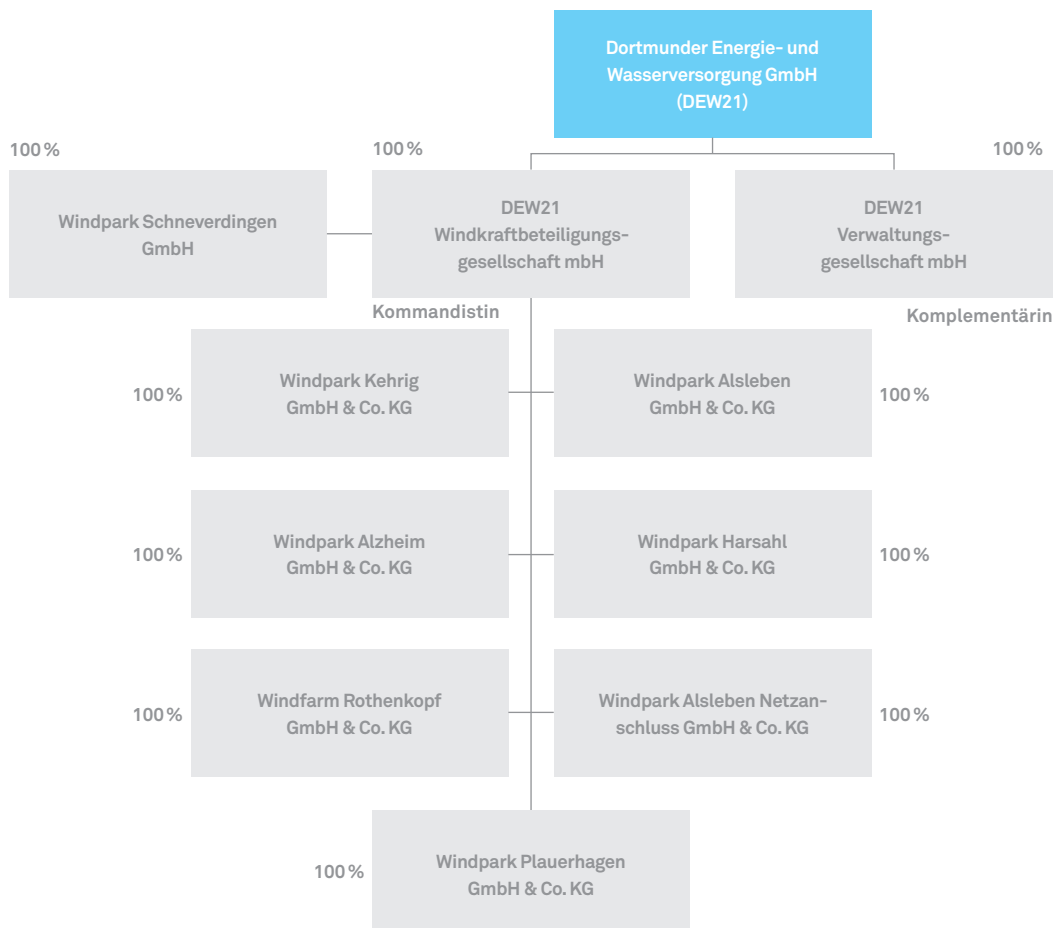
Dortmunder Energie- und Wasserversorgung GmbH (DEW21)

100 %

Windpark Schneverdingen GmbH

100 %

DEW21 Windkraftbeteiligungsgesellschaft mbH

Kommandistin

100 %

DEW21 Verwaltungsgesellschaft mbH

Komplementärin

100 %

Windpark Kehrig GmbH & Co. KG

Windpark Alsleben GmbH & Co. KG

100 %

100 %

Windpark Alzheim GmbH & Co. KG

Windpark Harsahl GmbH & Co. KG

100 %

100 %

Windfarm Rothenkopf GmbH & Co. KG

Windpark Alsleben Netzanschluss GmbH & Co. KG

100 %

100 %

Windpark Plauerhagen GmbH & Co. KG